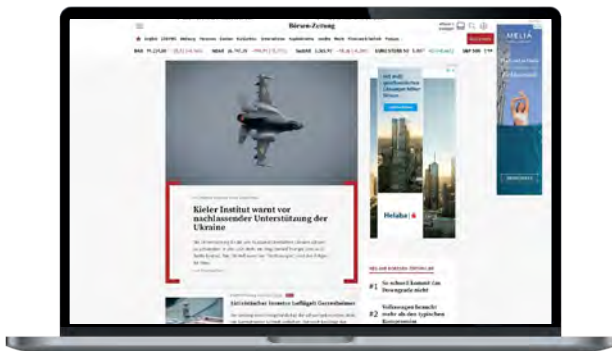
Börsen-Zeitung

DAX

MDAX

TecDAX

EURO STOXX 50

S&P 500

Kieler Institut warnt vor nachlassender Unterstützung der Ukraine

Helaba

MELIÁ

#1 So schnell kommt die Zinswende nicht

#2 Volkswagen braucht mehr als den typischen Konzernumbau